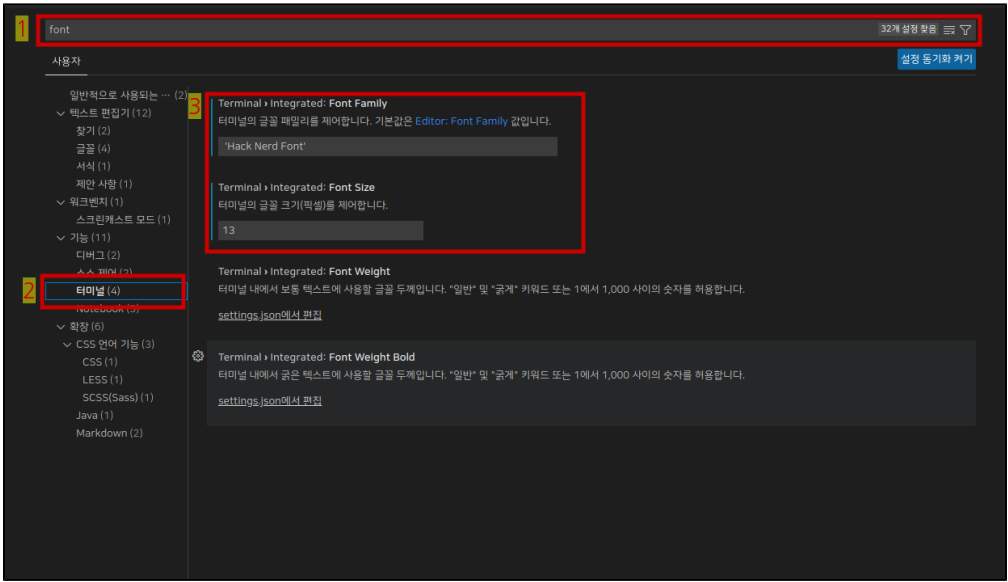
1 font

32개 설정 찾음

사용자

설정 동기화 켜기

일반적으로 사용되는 ... (2)
텍스트 편집기 (12)
찾기 (2)
글꼴 (4)
서식 (1)
제안 사항 (1)
워크벤치 (1)
스크린캐스트 모드 (1)
기능 (11)
디버그 (2)
소스 제어 (2)
2 터미널 (4)
Notebook (3)
확장 (6)
CSS 언어 기능 (3)
CSS (1)
LESS (1)
SCSS(Sass) (1)
Java (1)
Markdown (2)

3 Terminal › Integrated: Font Family
터미널의 글꼴 패밀리를 제어합니다. 기본값은 Editor: Font Family 값입니다.
'Hack Nerd Font'

Terminal › Integrated: Font Size
터미널의 글꼴 크기(픽셀)를 제어합니다.
13

Terminal › Integrated: Font Weight
터미널 내에서 보통 텍스트에 사용할 글꼴 두께입니다. "일반" 및 "굵게" 키워드 또는 1에서 1,000 사이의 숫자를 허용합니다.
settings.json에서 편집

Terminal › Integrated: Font Weight Bold
터미널 내에서 굵은 텍스트에 사용할 글꼴 두께입니다. "일반" 및 "굵게" 키워드 또는 1에서 1,000 사이의 숫자를 허용합니다.
settings.json에서 편집